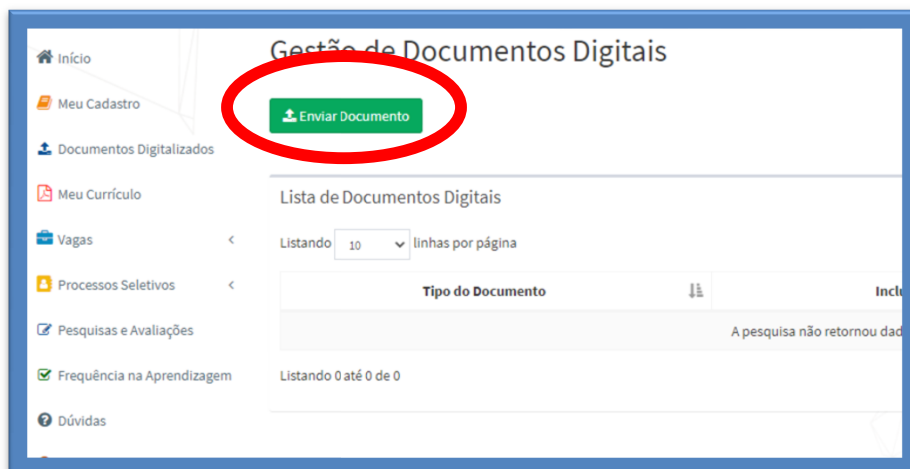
Início

Meu Cadastro

Documentos Digitalizados

Meu Currículo

Vagas

Processos Seletivos

Pesquisas e Avaliações

Frequência na Aprendizagem

Dúvidas

Gestão de Documentos Digitais

Enviar Documento

Lista de Documentos Digitais

Listando 10 linhas por página

| Tipo do Documento | Inclu |
|---|---|
| | A pesquisa não retornou dad |

Listando 0 até 0 de 0